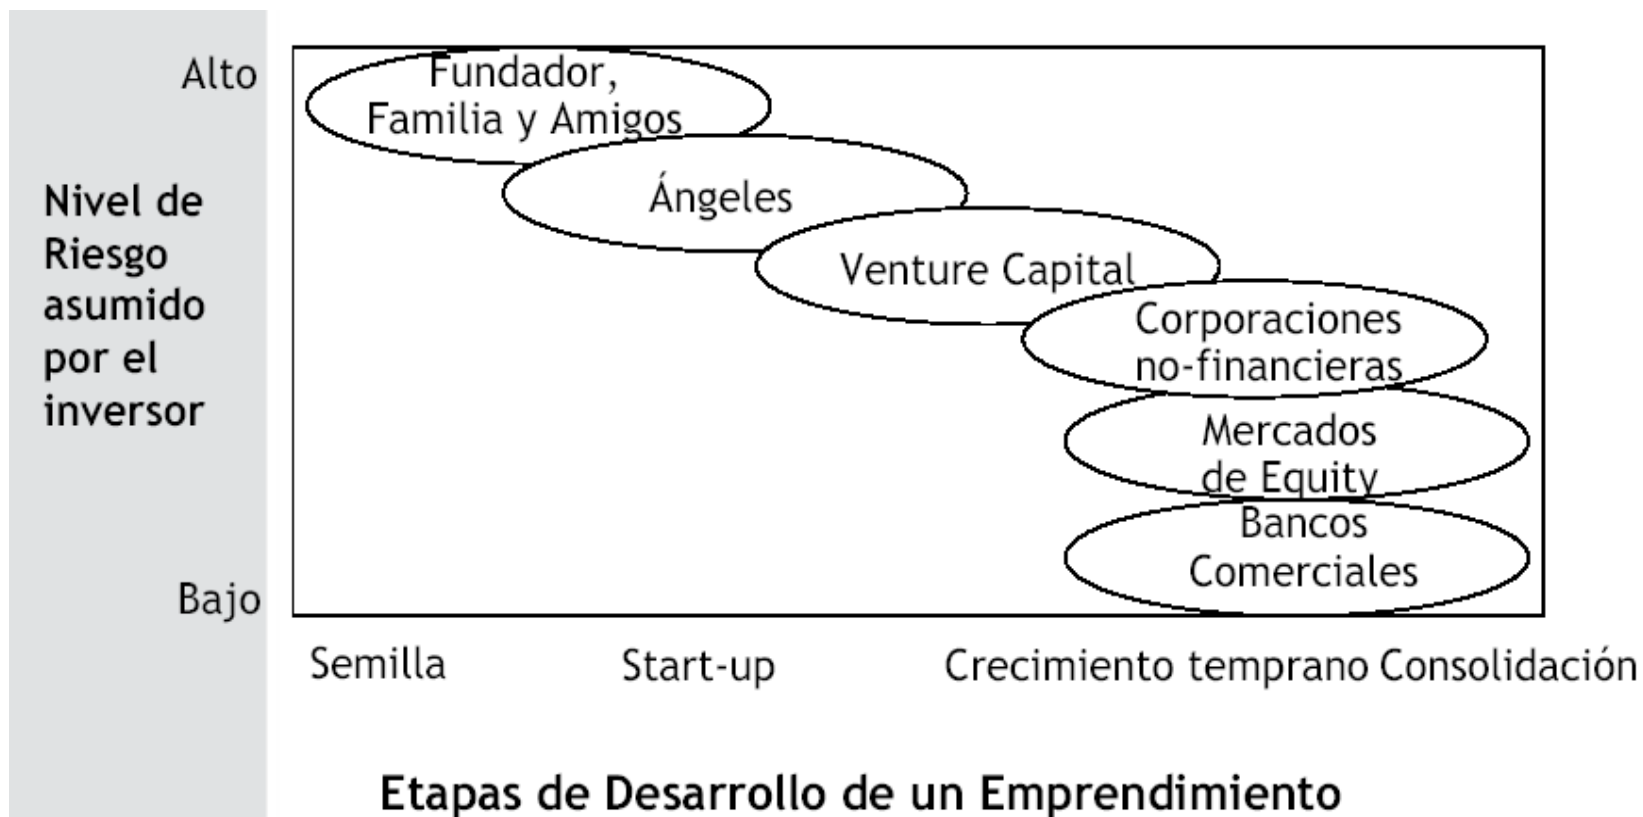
Alto

Nivel de Riesgo asumido por el inversor

Bajo

Fundador, Familia y Amigos

Ángeles

Venture Capital

Corporaciones no-financieras

Mercados de Equity

Bancos Comerciales

Semilla

Start-up

Crecimiento temprano

Consolidación

Etapas de Desarrollo de un Emprendimiento